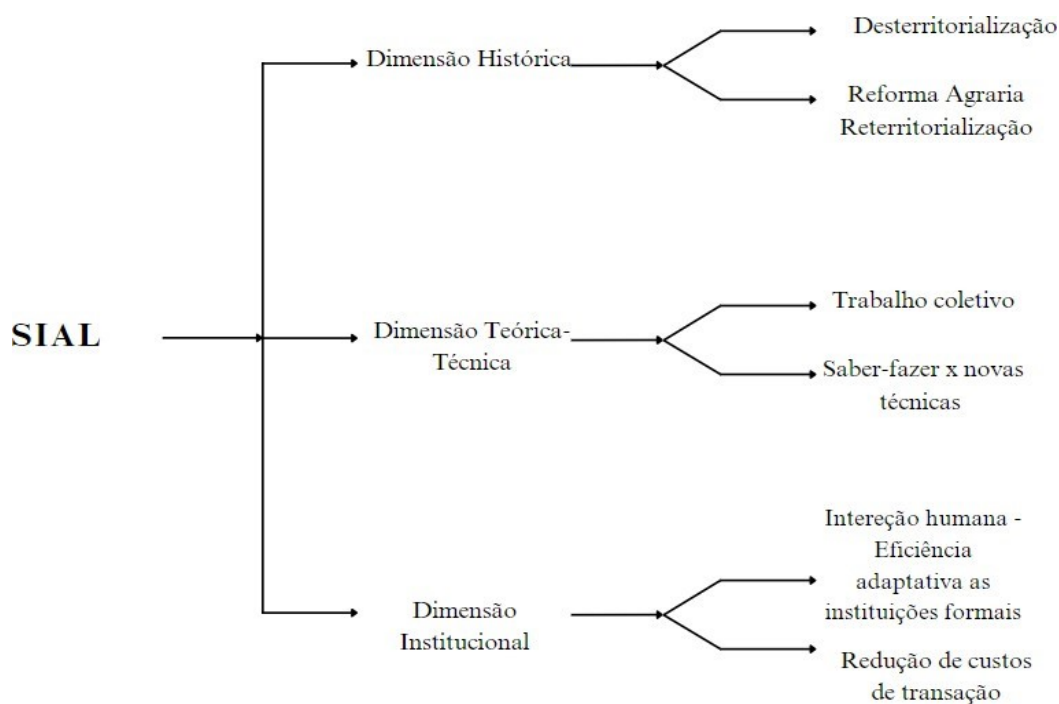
SIAL

Dimensão Histórica

Desterritorialização

Reforma Agraria Reterritorialização

Dimensão Teórica-Técnica

Trabalho coletivo

Saber-fazer x novas técnicas

Dimensão Institucional

Intereção humana - Eficiência adaptativa as instituições formais

Redução de custos de transação